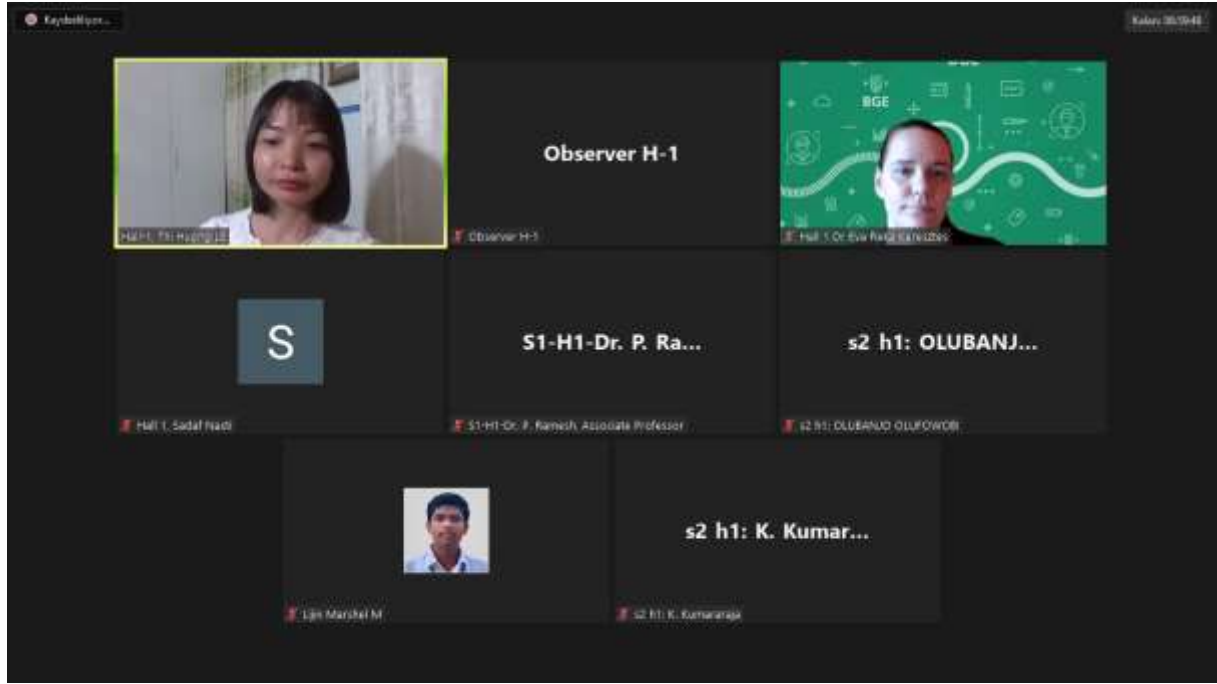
Kaydediliyor...

Kalan: 00:59:48

Hall 1: Thi Huong Le

Observer H-1

Observer H-1

BGE

Hall 1: Dr Eva Reka Keresztes

S

Hall 1. Sadaf Nadi

S1-H1-Dr. P. Ra...

S1-H1-Dr. P. Ramesh, Associate Professor

s2 h1: OLUBANJ...

s2 h1: OLUBANJO OLUFOWOBI

Lijin Marshel M

s2 h1: K. Kumar...

s2 h1: K. Kumararaja